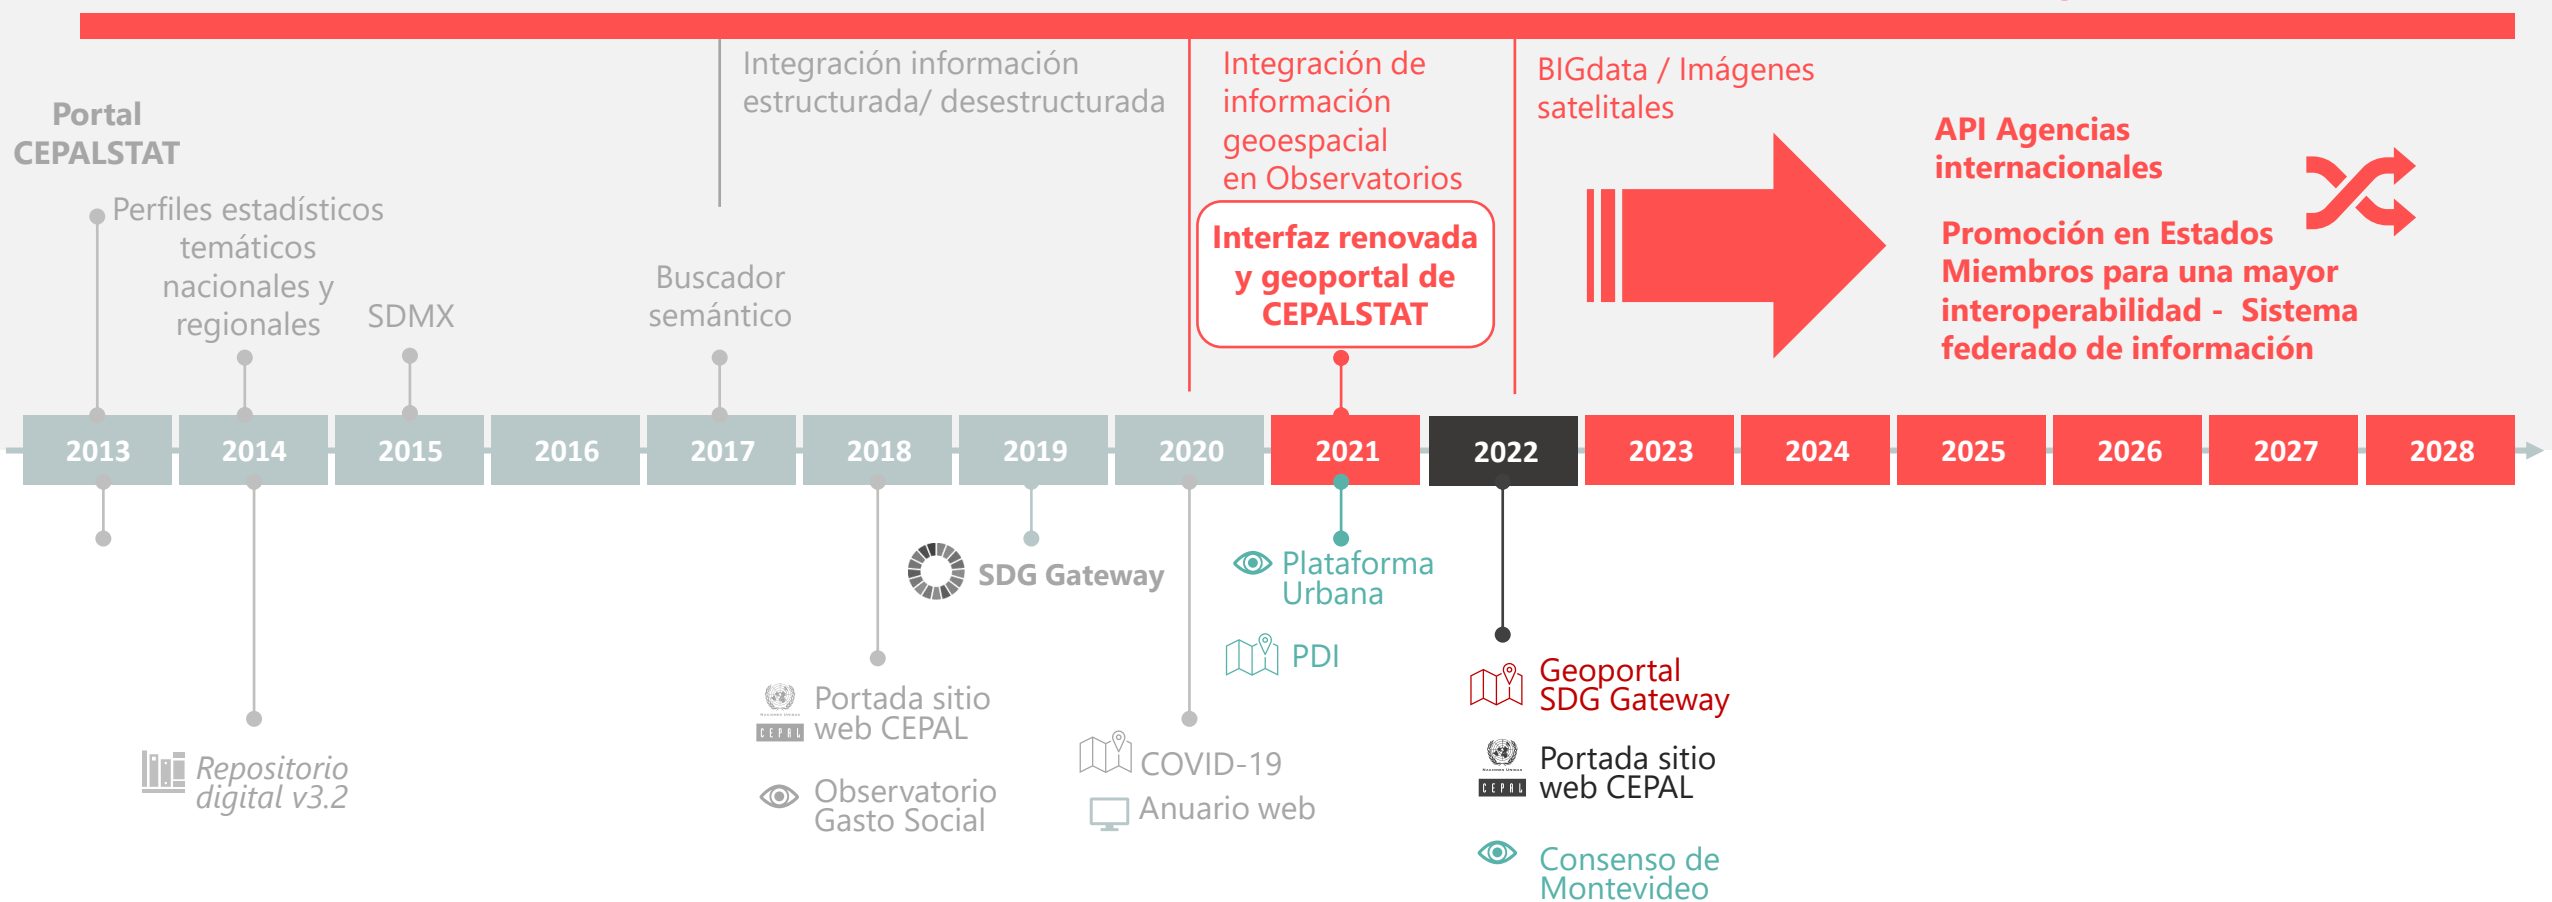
Portal CEPALSTAT

Perfiles estadísticos temáticos nacionales y regionales

SDMX

Integración información estructurada/ desestructurada

Buscador semántico

Integración de información geoespacial en Observatorios

Interfaz renovada y geoportal de CEPALSTAT

BIGdata / Imágenes satelitales

API Agencias internacionales

Promoción en Estados Miembros para una mayor interoperabilidad - Sistema federado de información

| 2013 | 2014 | 2015 | 2016 | 2017 | 2018 | 2019 | 2020 | 2021 | 2022 | 2023 | 2024 | 2025 | 2026 | 2027 | 2028 |
|---|---|---|---|---|---|---|---|---|---|---|---|---|---|---|---|

Repositorio digital v3.2

SDG Gateway

Portada sitio web CEPAL

Observatorio Gasto Social

COVID-19

Anuario web

Plataforma Urbana

PDI

Geoportal SDG Gateway

Portada sitio web CEPAL

Consenso de Montevideo